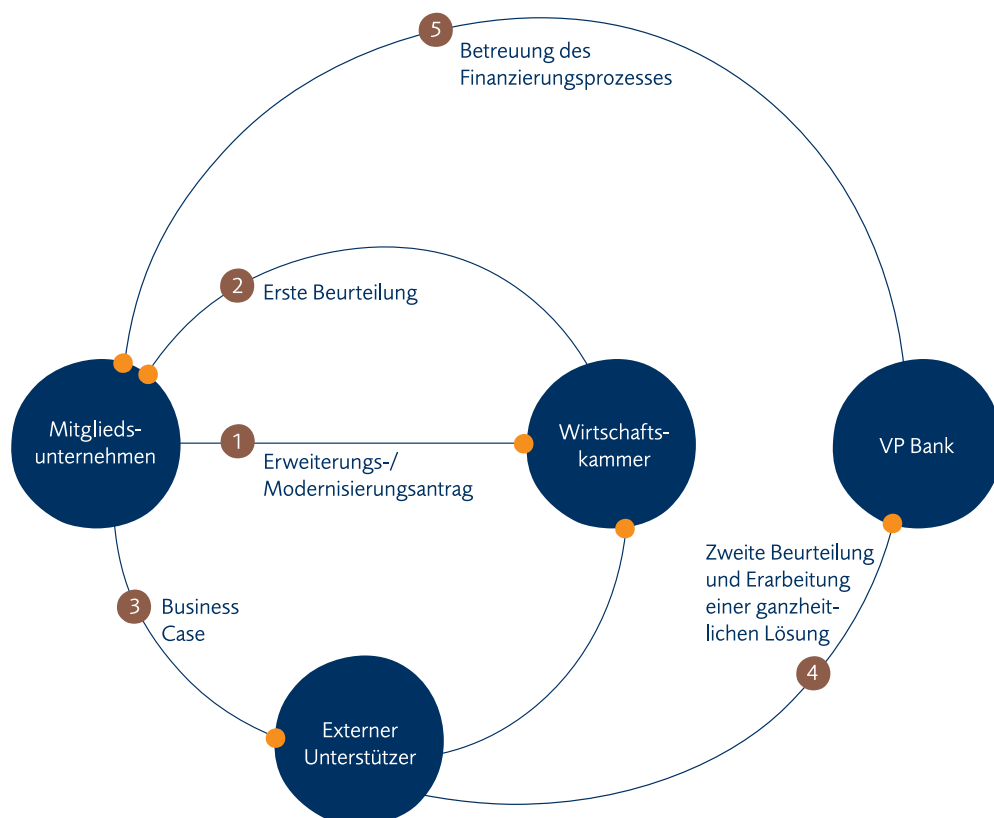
5 Betreuung des Finanzierungsprozesses

2 Erste Beurteilung

Mitgliedsunternehmen

1 Erweiterungs-/ Modernisierungsantrag

Wirtschaftskammer

VP Bank

Zweite Beurteilung und Erarbeitung einer ganzheitlichen Lösung

4

3 Business Case

Externer Unterstützer